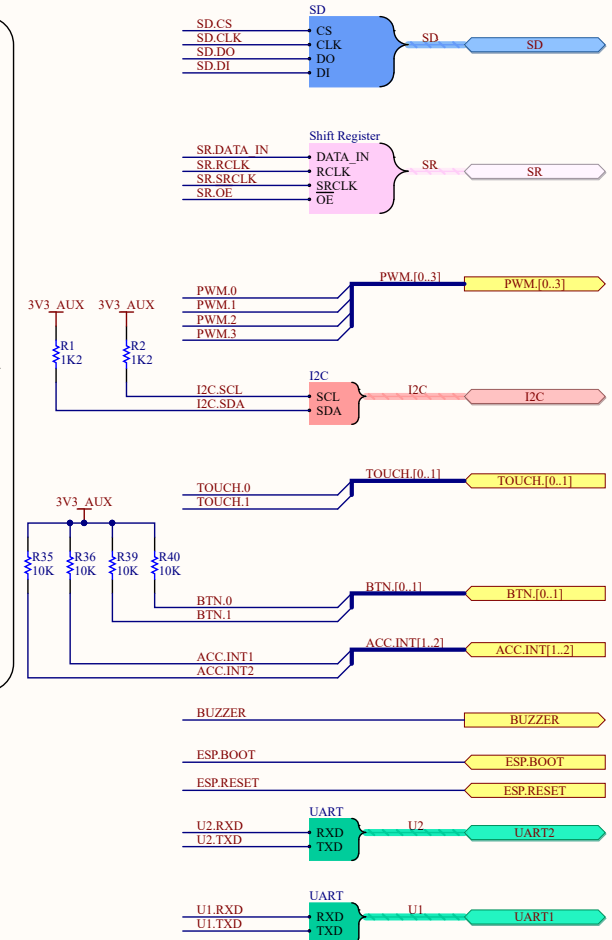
SD
SD.CS
SD.CLK
SD.DO
SD.DI
CS
CLK
DO
DI
SD
SD

Shift Register
SR.DATA_IN
SR.RCLK
SR.SRCLK
SR.OE
DATA_IN
RCLK
SRCLK
OE
SR
SR

3V3_AUX
3V3_AUX
R1
1K2
R2
1K2
PWM.0
PWM.1
PWM.2
PWM.3
PWM.[0..3]
PWM.[0..3]

I2C
I2C.SCL
I2C.SDA
SCL
SDA
I2C
I2C

TOUCH.0
TOUCH.1
TOUCH.[0..1]
TOUCH.[0..1]

3V3_AUX
R35
10K
R36
10K
R39
10K
R40
10K
BTN.0
BTN.1
BTN.[0..1]
BTN.[0..1]

ACC.INT1
ACC.INT2
ACC.INT[1..2]
ACC.INT[1..2]

BUZZER
BUZZER

ESP.BOOT
ESP.BOOT

ESP.RESET
ESP.RESET

UART
U2.RXD
U2.TXD
RXD
TXD
U2
UART2

UART
U1.RXD
U1.TXD
RXD
TXD
U1
UART1